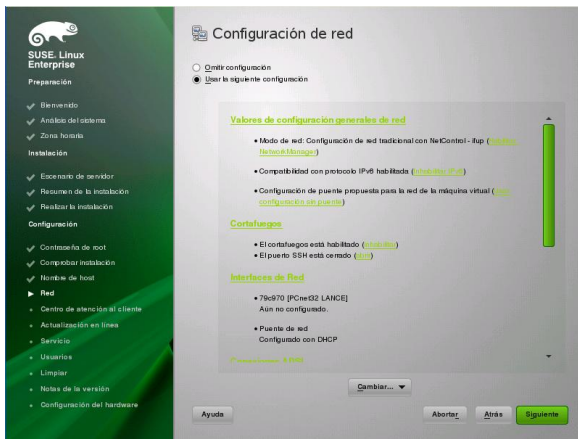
SUSE. Linux Enterprise

Preparación

Bienvenido
Análisis del sistema
Zona horaria

Instalación

Escenario de servidor
Resumen de la instalación
Realizar la instalación

Configuración

Contraseña de root
Comprobar instalación
Nombre de host
Red
Centro de atención al cliente
Actualización en línea
Servicio
Usuarios
Limpiar
Notas de la versión
Configuración del hardware

Configuración de red

Omitir configuración
Usar la siguiente configuración

Valores de configuración generales de red

• Modo de red: Configuración de red tradicional con NetControl - ifup ([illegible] NetworkManager)

• Compatibilidad con protocolo IPv6 habilitada ([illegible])

• Configuración de puente propuesta para la red de la máquina virtual ([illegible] configuración sin puente)

Cortafuegos

• El cortafuegos está habilitado ([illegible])
• El puerto SSH está cerrado ([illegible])

Interfaces de Red

• 79c970 [PCnet32 LANCE]
Aún no configurado.

• Puente de red
Configurado con DHCP

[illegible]

Cambiar...

Ayuda

Abortar
Atrás
Siguiente